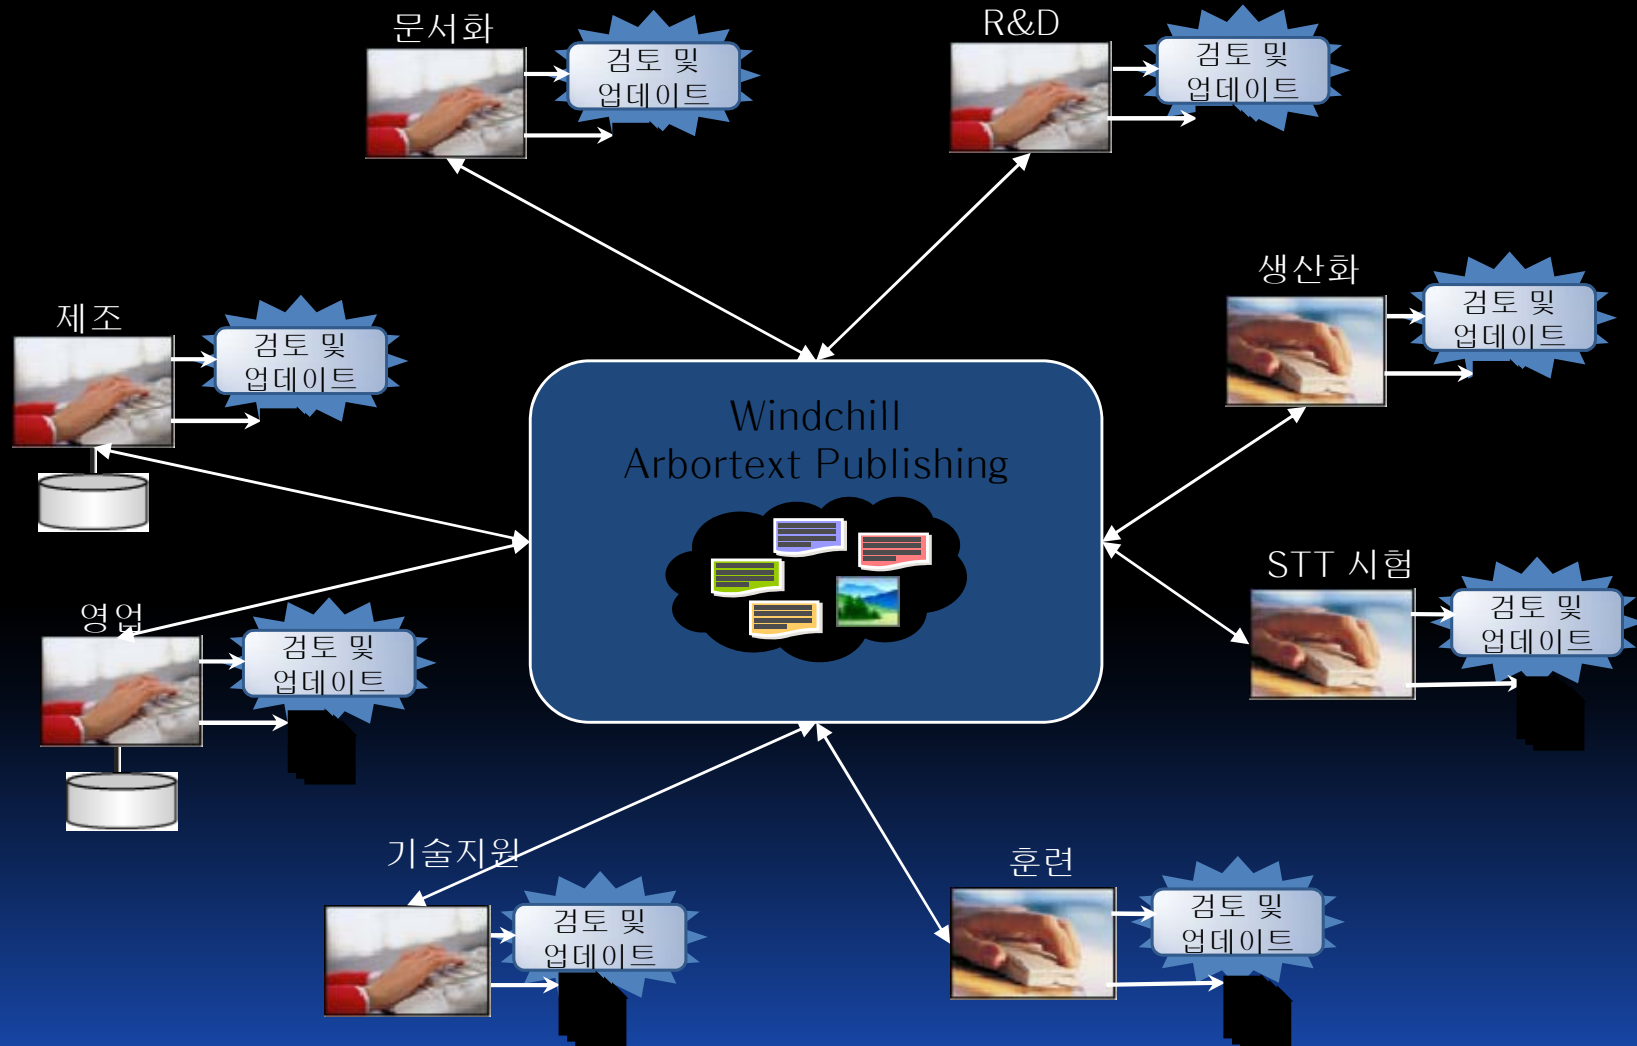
문서화

검토 및 업데이트

R&D

검토 및 업데이트

생산화

검토 및 업데이트

제조

검토 및 업데이트

Windchill
Arbortext Publishing

STT 시험

검토 및 업데이트

영업

검토 및 업데이트

기술지원

검토 및 업데이트

훈련

검토 및 업데이트